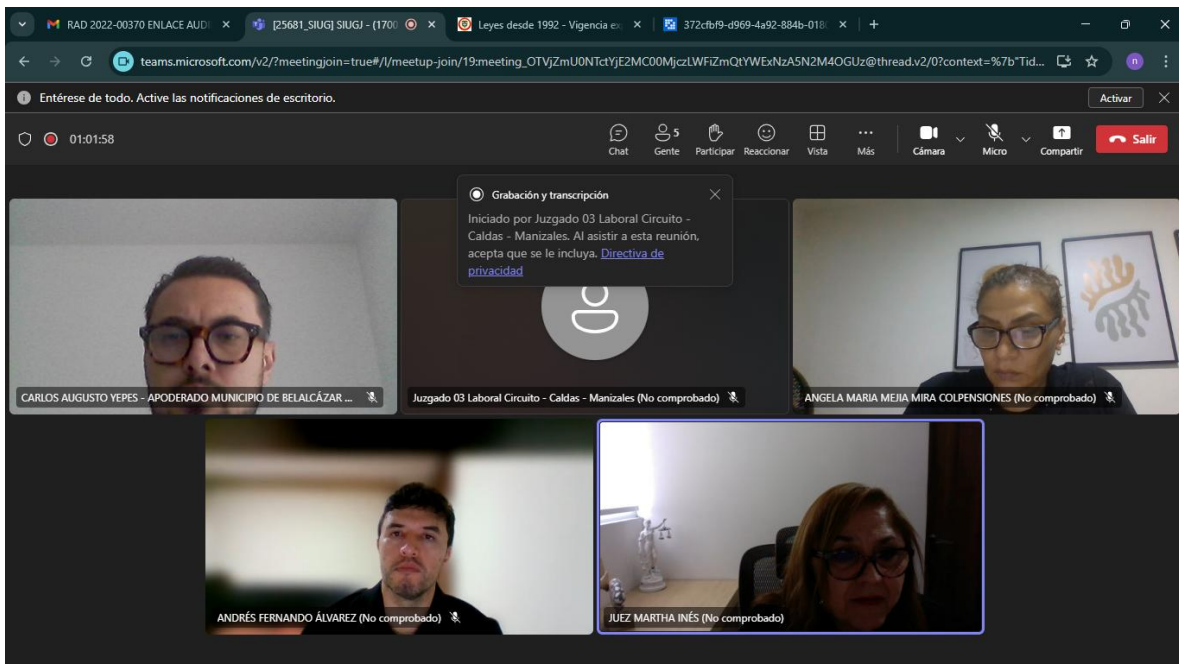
RAD 2022-00370 ENLACE AUD ×
[25681_SIUG] SIUGJ - (1700 ×
Leyes desde 1992 - Vigencia ex ×
372cfbf9-d969-4a92-884b-018 ×
+

teams.microsoft.com/v2/?meetingjoin=true#/l/meetup-join/19:meeting_OTVjZmU0NTctYjE2MC00MjczLWFiZmQtYWExNzA5N2M4OGUz@thread.v2/0?context=%7b"Tid...

Entérese de todo. Active las notificaciones de escritorio.
Activar

01:01:58

Chat
5 Gente
Participar
Reaccionar
Vista
Más
Cámara
Micro
Compartir
Salir

Grabación y transcripción

Iniciado por Juzgado 03 Laboral Circuito - Caldas - Manizales. Al asistir a esta reunión, acepta que se le incluya. Directiva de privacidad

CARLOS AUGUSTO YEPES - APODERADO MUNICIPIO DE BELALCÁZAR ...

Juzgado 03 Laboral Circuito - Caldas - Manizales (No comprobado)

ANGELA MARIA MEJIA MIRA COLPENSIONES (No comprobado)

ANDRÉS FERNANDO ÁLVAREZ (No comprobado)

JUEZ MARTHA INÉS (No comprobado)